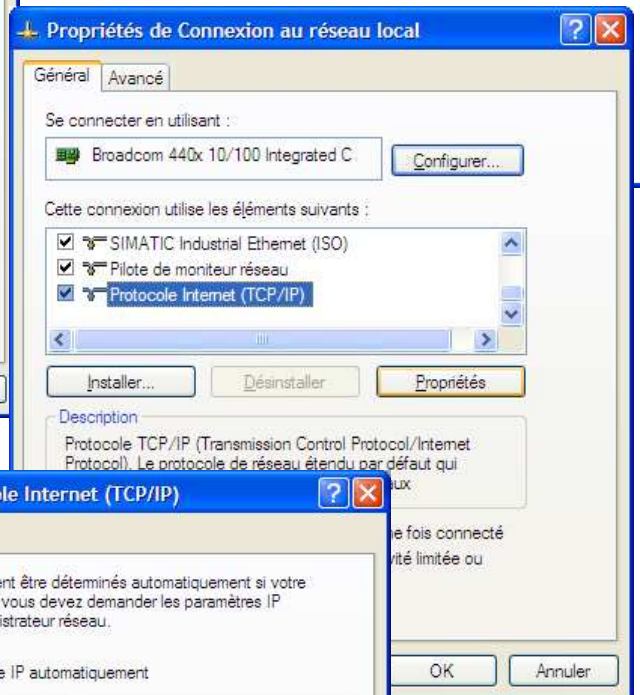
Propriétés de Connexion au réseau local

Général | Avancé

Se connecter en utilisant :

Broadcom 440x 10/100 Integrated C

Configurer...

Cette connexion utilise les éléments suivants :

SIMATIC Industrial Ethernet (ISO)

Pilote de moniteur réseau

Protocole Internet (TCP/IP)

Installer...

Désinstaller

Propriétés

Description

Protocole TCP/IP (Transmission Control Protocol/Internet Protocol). Le protocole de réseau étendu par défaut qui

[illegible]aux

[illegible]e fois connecté

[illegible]vité limitée ou

OK

Annuler

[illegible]le Internet (TCP/IP)

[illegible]ent être déterminés automatiquement si votre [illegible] vous devez demander les paramètres IP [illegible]istrateur réseau.

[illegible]e IP automatiquement